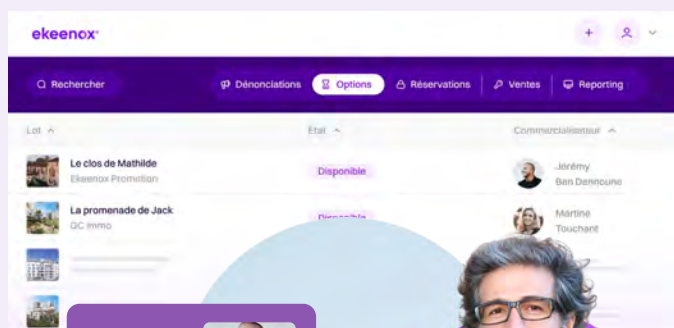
ekeenox

+

Rechercher

Dénonciations

Options

Réservations

Ventes

Reporting

Lot

Etat

Commercialisateur

Le clos de Mathilde

Ekeenox Promotion

Disponible

Jérémy

Ben Dannoune

La promenade de Jack

GC Immo

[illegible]

Martine

Touchant